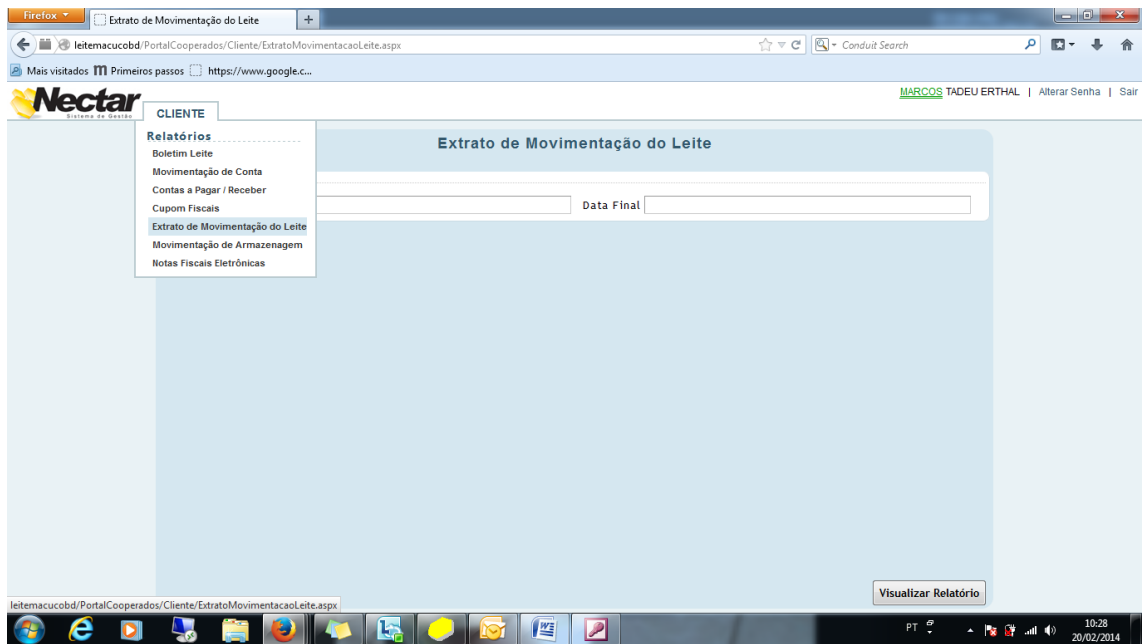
Firefox
Extrato de Movimentação do Leite
+
leitemacucobd/PortalCooperados/Cliente/ExtratoMovimentacaoLeite.aspx
Conduit Search
Mais visitados
Primeiros passos
https://www.google.c...

Nectar
Sistema de Gestão
CLIENTE
MARCOS TADEU ERTHAL | Alterar Senha | Sair

Relatórios
Boletim Leite
Movimentação de Conta
Contas a Pagar / Receber
Cupom Fiscais
Extrato de Movimentação do Leite
Movimentação de Armazenagem
Notas Fiscais Eletrônicas

Extrato de Movimentação do Leite

Data Final

Visualizar Relatório

leitemacucobd/PortalCooperados/Cliente/ExtratoMovimentacaoLeite.aspx

PT
10:28
20/02/2014